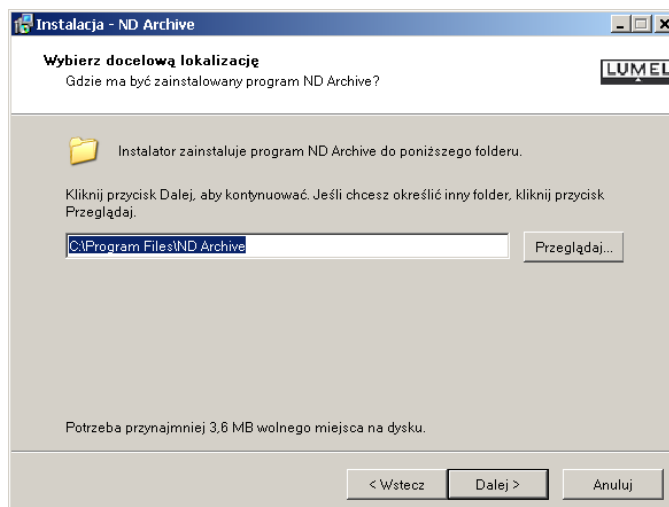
Instalacja - ND Archive

Wybierz docelową lokalizację
Gdzie ma być zainstalowany program ND Archive?

LUMEL

Instalator zainstaluje program ND Archive do poniższego folderu.

Kliknij przycisk Dalej, aby kontynuować. Jeśli chcesz określić inny folder, kliknij przycisk Przeglądaj.

C:\Program Files\ND Archive

Przeglądaj...

Potrzeba przynajmniej 3,6 MB wolnego miejsca na dysku.

< Wstecz
Dalej >
Anuluj